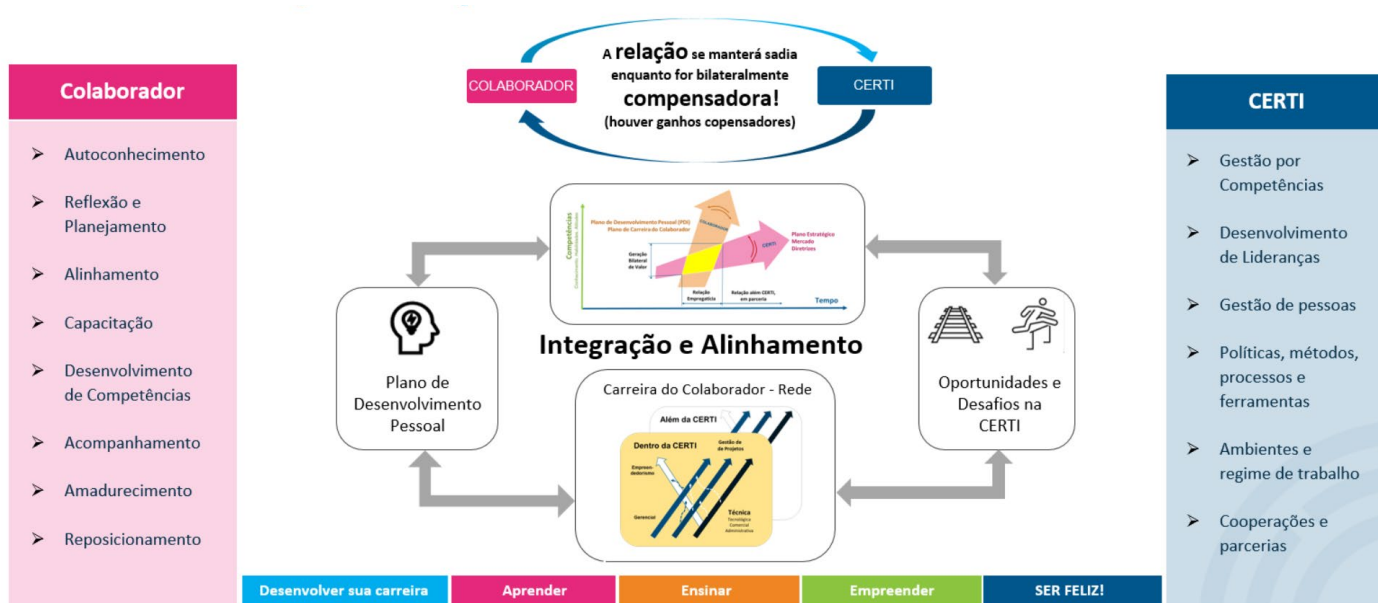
Colaborador

➢ Autoconhecimento
➢ Reflexão e Planejamento
➢ Alinhamento
➢ Capacitação
➢ Desenvolvimento de Competências
➢ Acompanhamento
➢ Amadurecimento
➢ Reposicionamento

COLABORADOR

A relação se manterá sadia enquanto for bilateralmente compensadora! (houver ganhos copensadores)

CERTI

Competências
Conhecimento · Habilidades · Atitudes
Plano de Desenvolvimento Pessoal (PDI)
Plano de Carreira do Colaborador
COLABORADOR
CERTI
Plano Estratégico
Mercado
Diretrizes
Geração Bilateral de Valor
Relação Empregatícia
Relação além CERTI, em parceria
Tempo

Plano de Desenvolvimento Pessoal

Integração e Alinhamento

Oportunidades e Desafios na CERTI

Carreira do Colaborador - Rede
Além da CERTI
Dentro da CERTI
Gestão de Projetos
Empreendedorismo
Gerencial
Técnica
Tecnológica
Comercial
Administrativa

CERTI

➢ Gestão por Competências
➢ Desenvolvimento de Lideranças
➢ Gestão de pessoas
➢ Políticas, métodos, processos e ferramentas
➢ Ambientes e regime de trabalho
➢ Cooperações e parcerias

Desenvolver sua carreira | Aprender | Ensinar | Empreender | SER FELIZ!